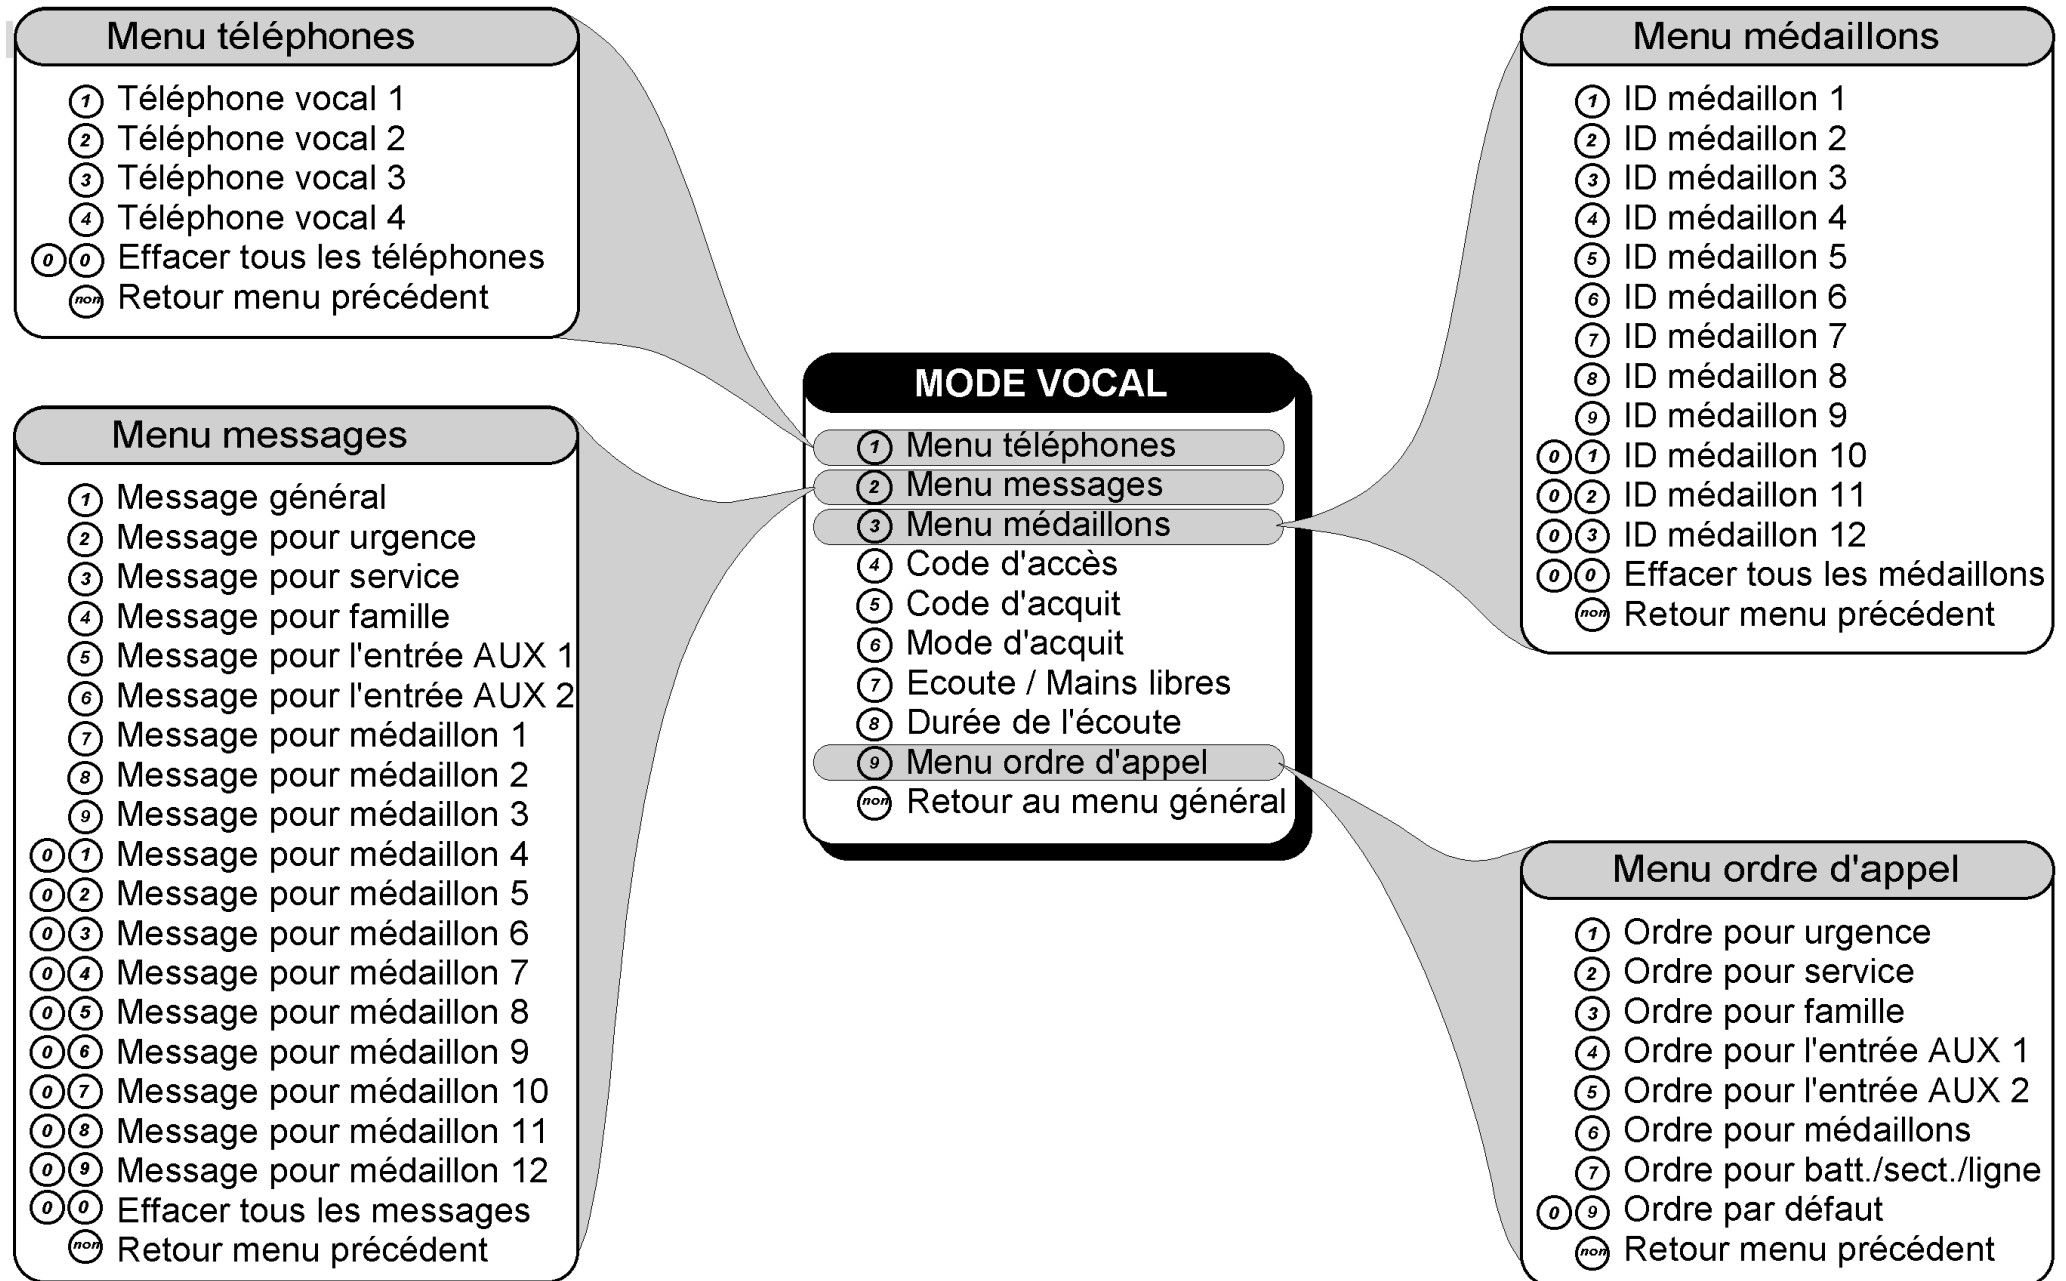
Menu téléphones

1 Téléphone vocal 1
2 Téléphone vocal 2
3 Téléphone vocal 3
4 Téléphone vocal 4
0 0 Effacer tous les téléphones
non Retour menu précédent

Menu messages

1 Message général
2 Message pour urgence
3 Message pour service
4 Message pour famille
5 Message pour l'entrée AUX 1
6 Message pour l'entrée AUX 2
7 Message pour médaillon 1
8 Message pour médaillon 2
9 Message pour médaillon 3
0 1 Message pour médaillon 4
0 2 Message pour médaillon 5
0 3 Message pour médaillon 6
0 4 Message pour médaillon 7
0 5 Message pour médaillon 8
0 6 Message pour médaillon 9
0 7 Message pour médaillon 10
0 8 Message pour médaillon 11
0 9 Message pour médaillon 12
0 0 Effacer tous les messages
non Retour menu précédent

MODE VOCAL

1 Menu téléphones
2 Menu messages
3 Menu médaillons
4 Code d'accès
5 Code d'acquit
6 Mode d'acquit
7 Ecoute / Mains libres
8 Durée de l'écoute
9 Menu ordre d'appel
non Retour au menu général

Menu médaillons

1 ID médaillon 1
2 ID médaillon 2
3 ID médaillon 3
4 ID médaillon 4
5 ID médaillon 5
6 ID médaillon 6
7 ID médaillon 7
8 ID médaillon 8
9 ID médaillon 9
0 1 ID médaillon 10
0 2 ID médaillon 11
0 3 ID médaillon 12
0 0 Effacer tous les médaillons
non Retour menu précédent

Menu ordre d'appel

1 Ordre pour urgence
2 Ordre pour service
3 Ordre pour famille
4 Ordre pour l'entrée AUX 1
5 Ordre pour l'entrée AUX 2
6 Ordre pour médaillons
7 Ordre pour batt./sect./ligne
0 9 Ordre par défaut
non Retour menu précédent